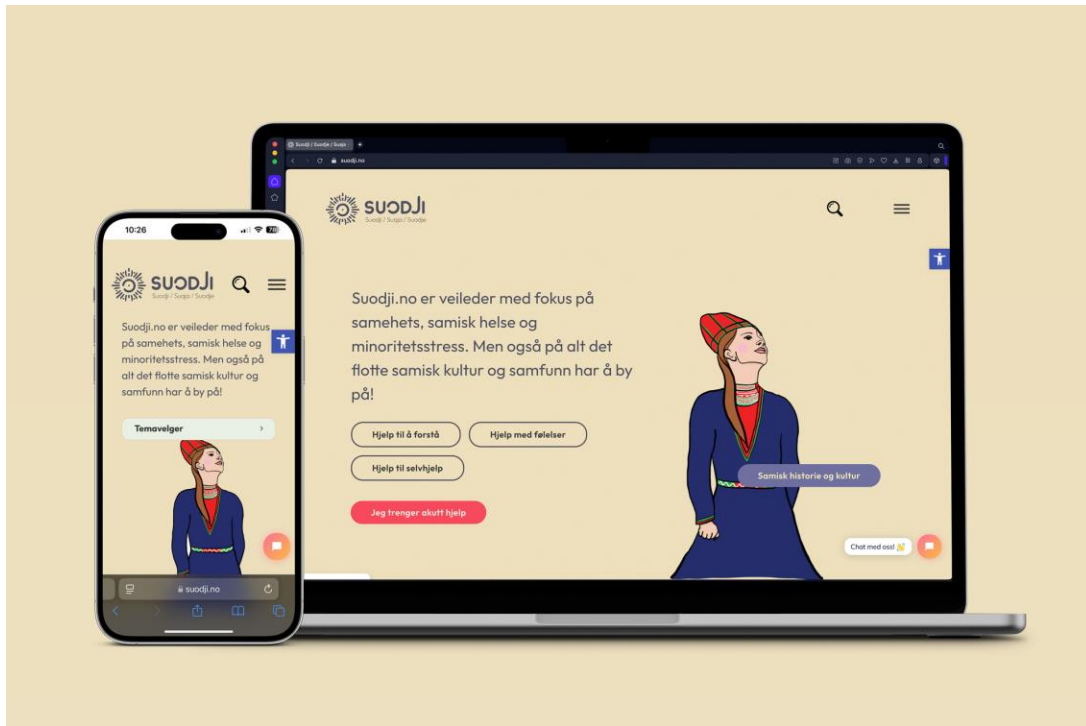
10:26

SUODJI
Suodji / Suöjo / Suodje

Suodji.no er veileder med fokus på samehets, samisk helse og minoritetsstress. Men også på alt det flotte samisk kultur og samfunn har å by på!

Temavelger

suodji.no

Suodji / Suodji / Suodje

suodji.no

SUODJI
Suodji / Suöjo / Suodje

Suodji.no er veileder med fokus på samehets, samisk helse og minoritetsstress. Men også på alt det flotte samisk kultur og samfunn har å by på!

Hjelp til å forstå

Hjelp med følelser

Hjelp til selvhjelp

Jeg trenger akutt hjelp

Samisk historie og kultur

Chat med oss!